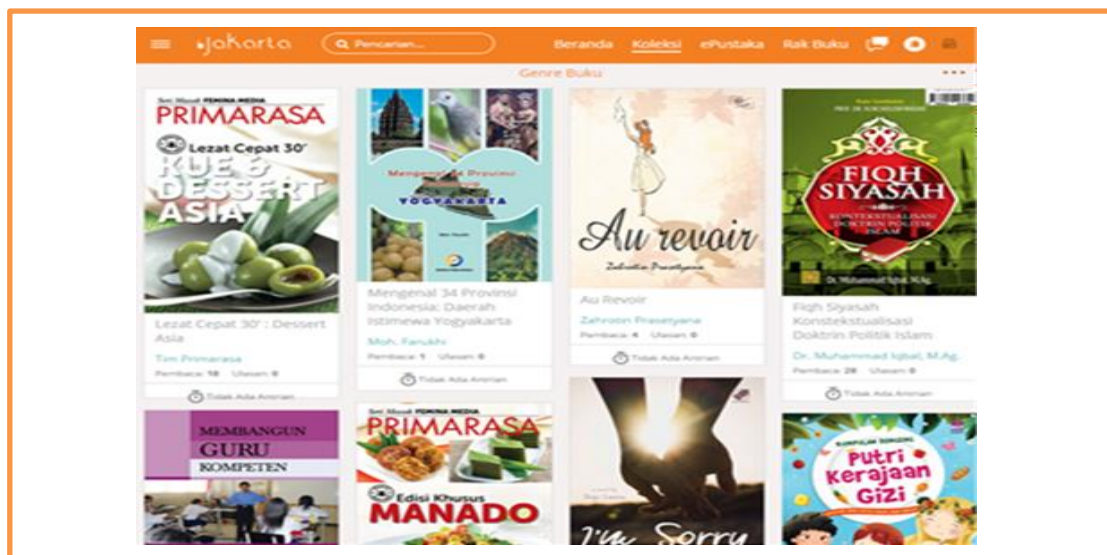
iJakarta Pencarian... Beranda Koleksi ePustaka Rak Buku

Genre Buku

Seri Masak FEMINA MEDIA PRIMARASA Lezat Cepat 30' KUE & DESSERT ASIA

Lezat Cepat 30' : Dessert Asia

Tim Primarasa

Pembaca: 18 Ulasan: 0

Tidak Ada Antrian

Mengenal 34 Provinsi YOGYAKARTA

Mengenal 34 Provinsi Indonesia: Daerah Istimewa Yogyakarta

Moh. Faruhki

Pembaca: 1 Ulasan: 0

Tidak Ada Antrian

Au revoir Zahrotin Prasetyana

Au Revoir

Zahrotin Prasetyana

Pembaca: 4 Ulasan: 0

Tidak Ada Antrian

FIQH SIYASAH KONTEKSTUALISASI DOKTRIN POLITIK ISLAM Dr. Muhammad Iqbal, M.Ag.

Fiqh Siyasah Konstekstualisasi Doktrin Politik Islam

Dr. Muhammad Iqbal, M.Ag.

Pembaca: 28 Ulasan: 0

Tidak Ada Antrian

MEMBANGUN GURU KOMPETEN

Seri Masak FEMINA MEDIA PRIMARASA Edisi Khusus MANADO

I'm Sorry

Putri Kerajaan Gizi